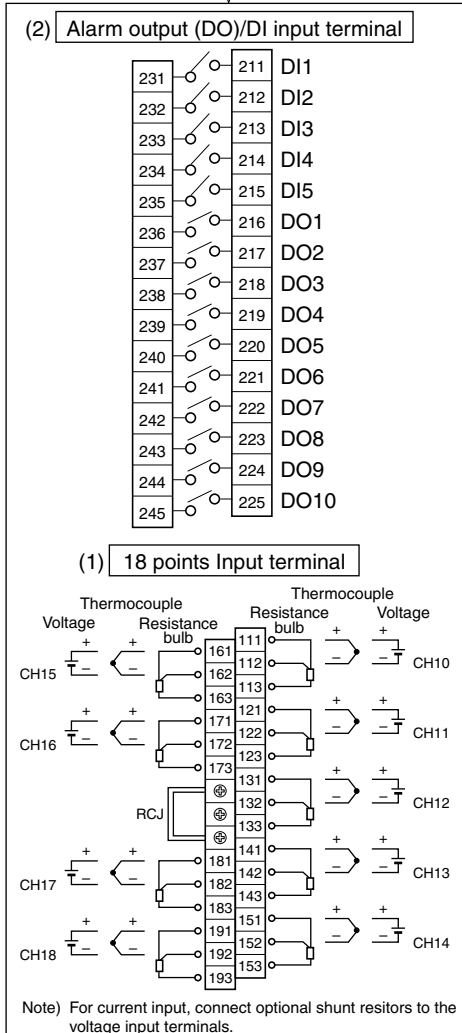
(2) Alarm output (DO)/DI input terminal

231
232
233
234
235
236
237
238
239
240
241
242
243
244
245

211 DI1
212 DI2
213 DI3
214 DI4
215 DI5
216 DO1
217 DO2
218 DO3
219 DO4
220 DO5
221 DO6
222 DO7
223 DO8
224 DO9
225 DO10

(1) 18 points Input terminal

Voltage Thermocouple Resistance bulb

Resistance bulb Thermocouple Voltage

CH15 + − + − 161 162 163
CH16 + − + − 171 172 173
RCJ
CH17 + − + − 181 182 183
CH18 + − + − 191 192 193

111 112 113 + − + − CH10
121 122 123 + − + − CH11
131 132 133 + − + − CH12
141 142 143 + − + − CH13
151 152 153 + − + − CH14

Note) For current input, connect optional shunt resitors to the voltage input terminals.